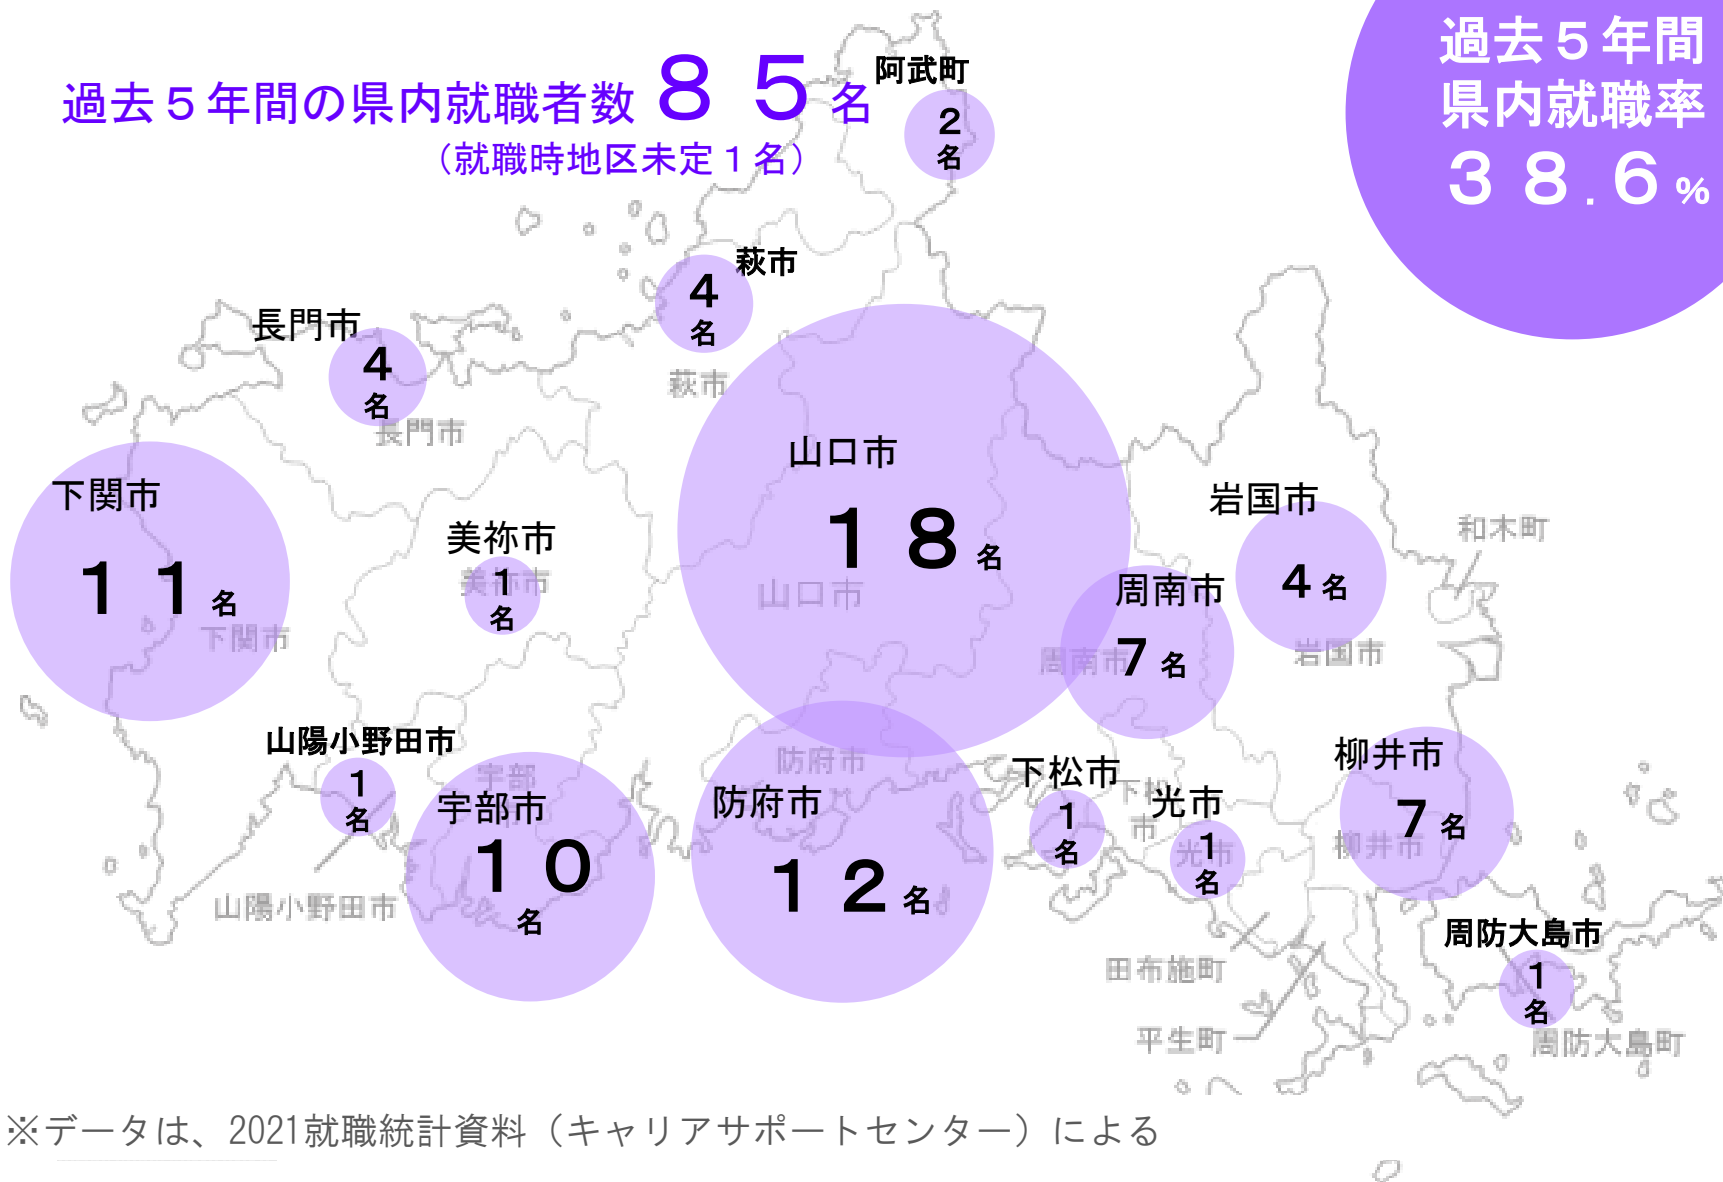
過去５年間の県内就職者数 ８５名
（就職時地区未定１名）

過去５年間
県内就職率
３８.６%

阿武町
２名

萩市
４名

萩市

長門市
４名

長門市

山口市
１８名

山口市

岩国市
４名

和木町

岩国市

下関市
１１名

下関市

美祢市
１名

美祢市

周南市
７名

周南市

山陽小野田市
１名

宇部
宇部市
１０名

山陽小野田市

防府市

防府市
１２名

下松市
１名

下松市

光市
１名

光市

柳井市
７名

柳井市

田布施町

平生町

周防大島市
１名

周防大島町

※データは、2021就職統計資料（キャリアサポートセンター）による